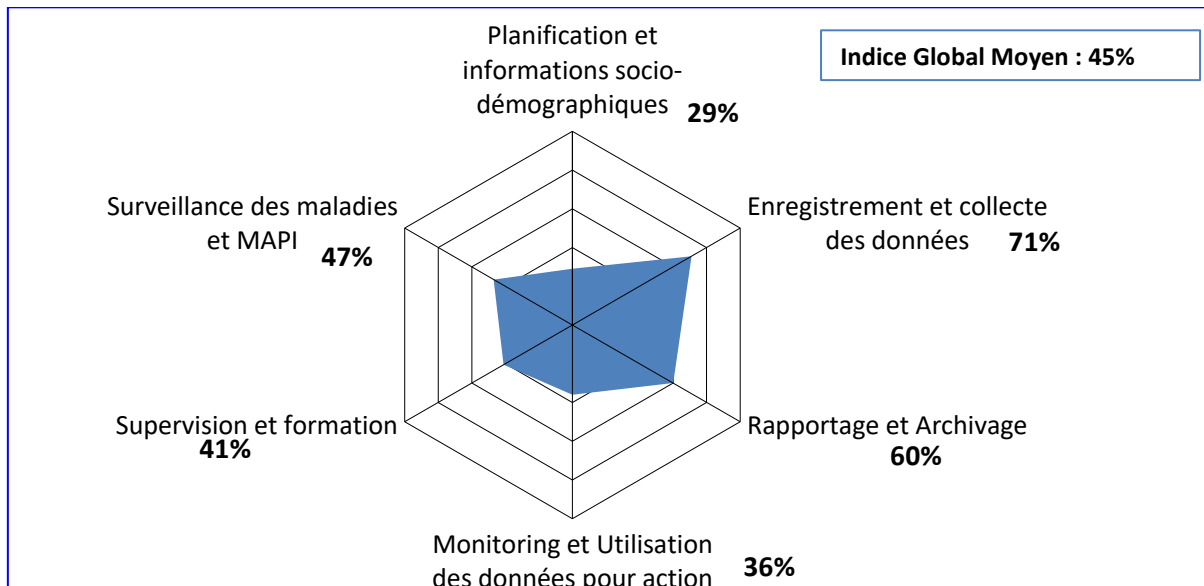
Indice Global Moyen : 45%

Planification et informations socio-démographiques 29%

Enregistrement et collecte des données 71%

Rapportage et Archivage 60%

Monitoring et Utilisation des données pour action 36%

Supervision et formation 41%

Surveillance des maladies et MAPI 47%